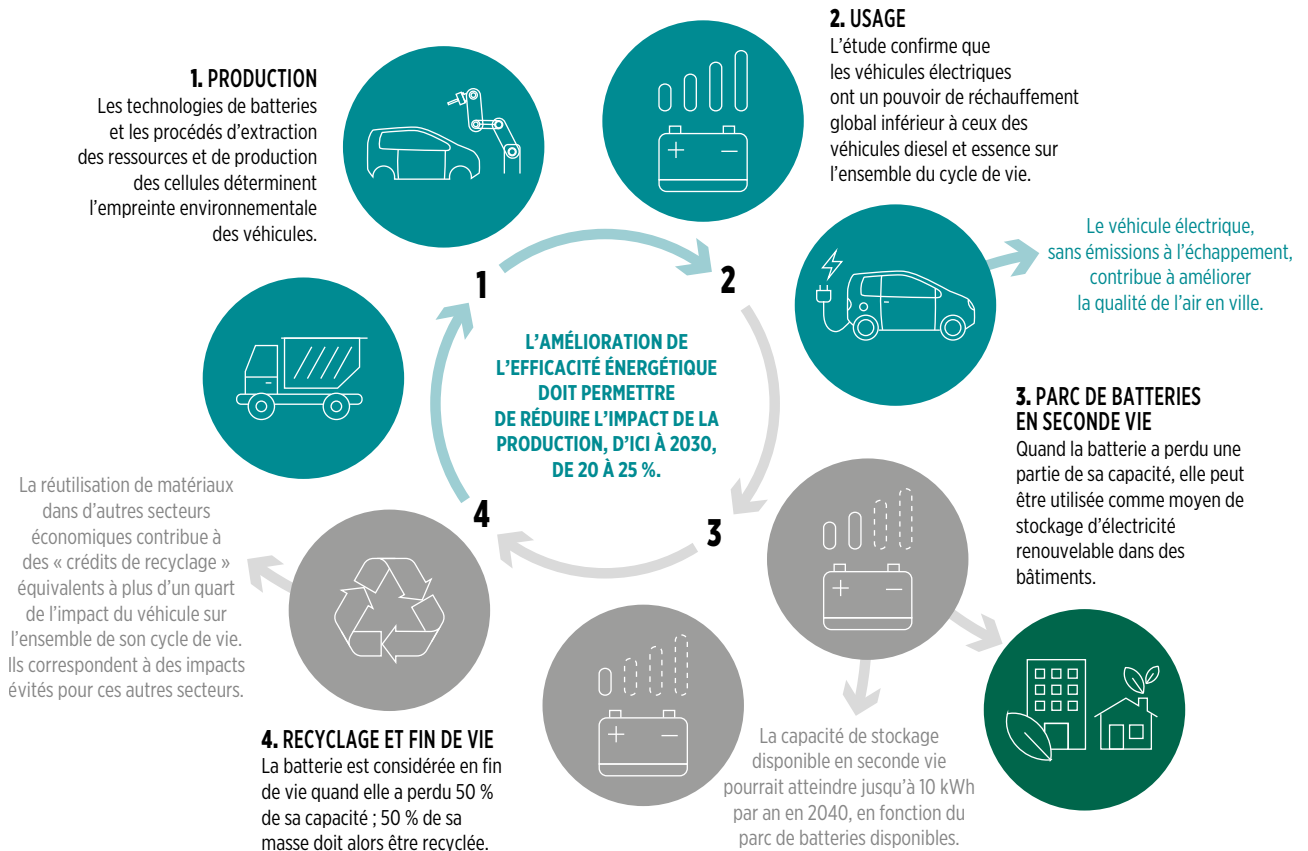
1. PRODUCTION
Les technologies de batteries et les procédés d'extraction des ressources et de production des cellules déterminent l'empreinte environnementale des véhicules.

2. USAGE
L'étude confirme que les véhicules électriques ont un pouvoir de réchauffement global inférieur à ceux des véhicules diesel et essence sur l'ensemble du cycle de vie.

Le véhicule électrique, sans émissions à l'échappement, contribue à améliorer la qualité de l'air en ville.

1

2

L'AMÉLIORATION DE L'EFFICACITÉ ÉNERGÉTIQUE DOIT PERMETTRE DE RÉDUIRE L'IMPACT DE LA PRODUCTION, D'ICI À 2030, DE 20 À 25 %.

3. PARC DE BATTERIES EN SECONDE VIE
Quand la batterie a perdu une partie de sa capacité, elle peut être utilisée comme moyen de stockage d'électricité renouvelable dans des bâtiments.

La réutilisation de matériaux dans d'autres secteurs économiques contribue à des « crédits de recyclage » équivalents à plus d'un quart de l'impact du véhicule sur l'ensemble de son cycle de vie. Ils correspondent à des impacts évités pour ces autres secteurs.

4

3

4. RECYCLAGE ET FIN DE VIE
La batterie est considérée en fin de vie quand elle a perdu 50 % de sa capacité ; 50 % de sa masse doit alors être recyclée.

La capacité de stockage disponible en seconde vie pourrait atteindre jusqu'à 10 kWh par an en 2040, en fonction du parc de batteries disponibles.